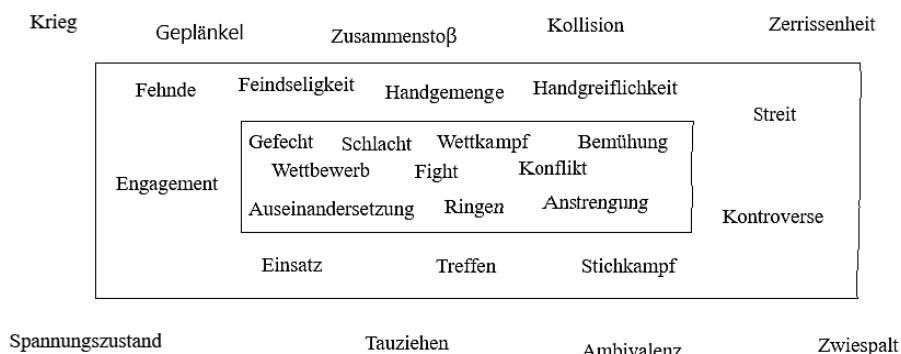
Krieg Geplänkel Zusammenstoß Kollision Zerrissenheit

Fehnde Feindseligkeit Handgemenge Handgreiflichkeit Streit

Gefecht Schlacht Wettkampf Bemühung
Wettbewerb Fight Konflikt
Auseinandersetzung Ringen Anstrengung

Engagement Kontroverse

Einsatz Treffen Stichkampf

Spannungszustand Tauziehen Ambivalenz Zwiespalt